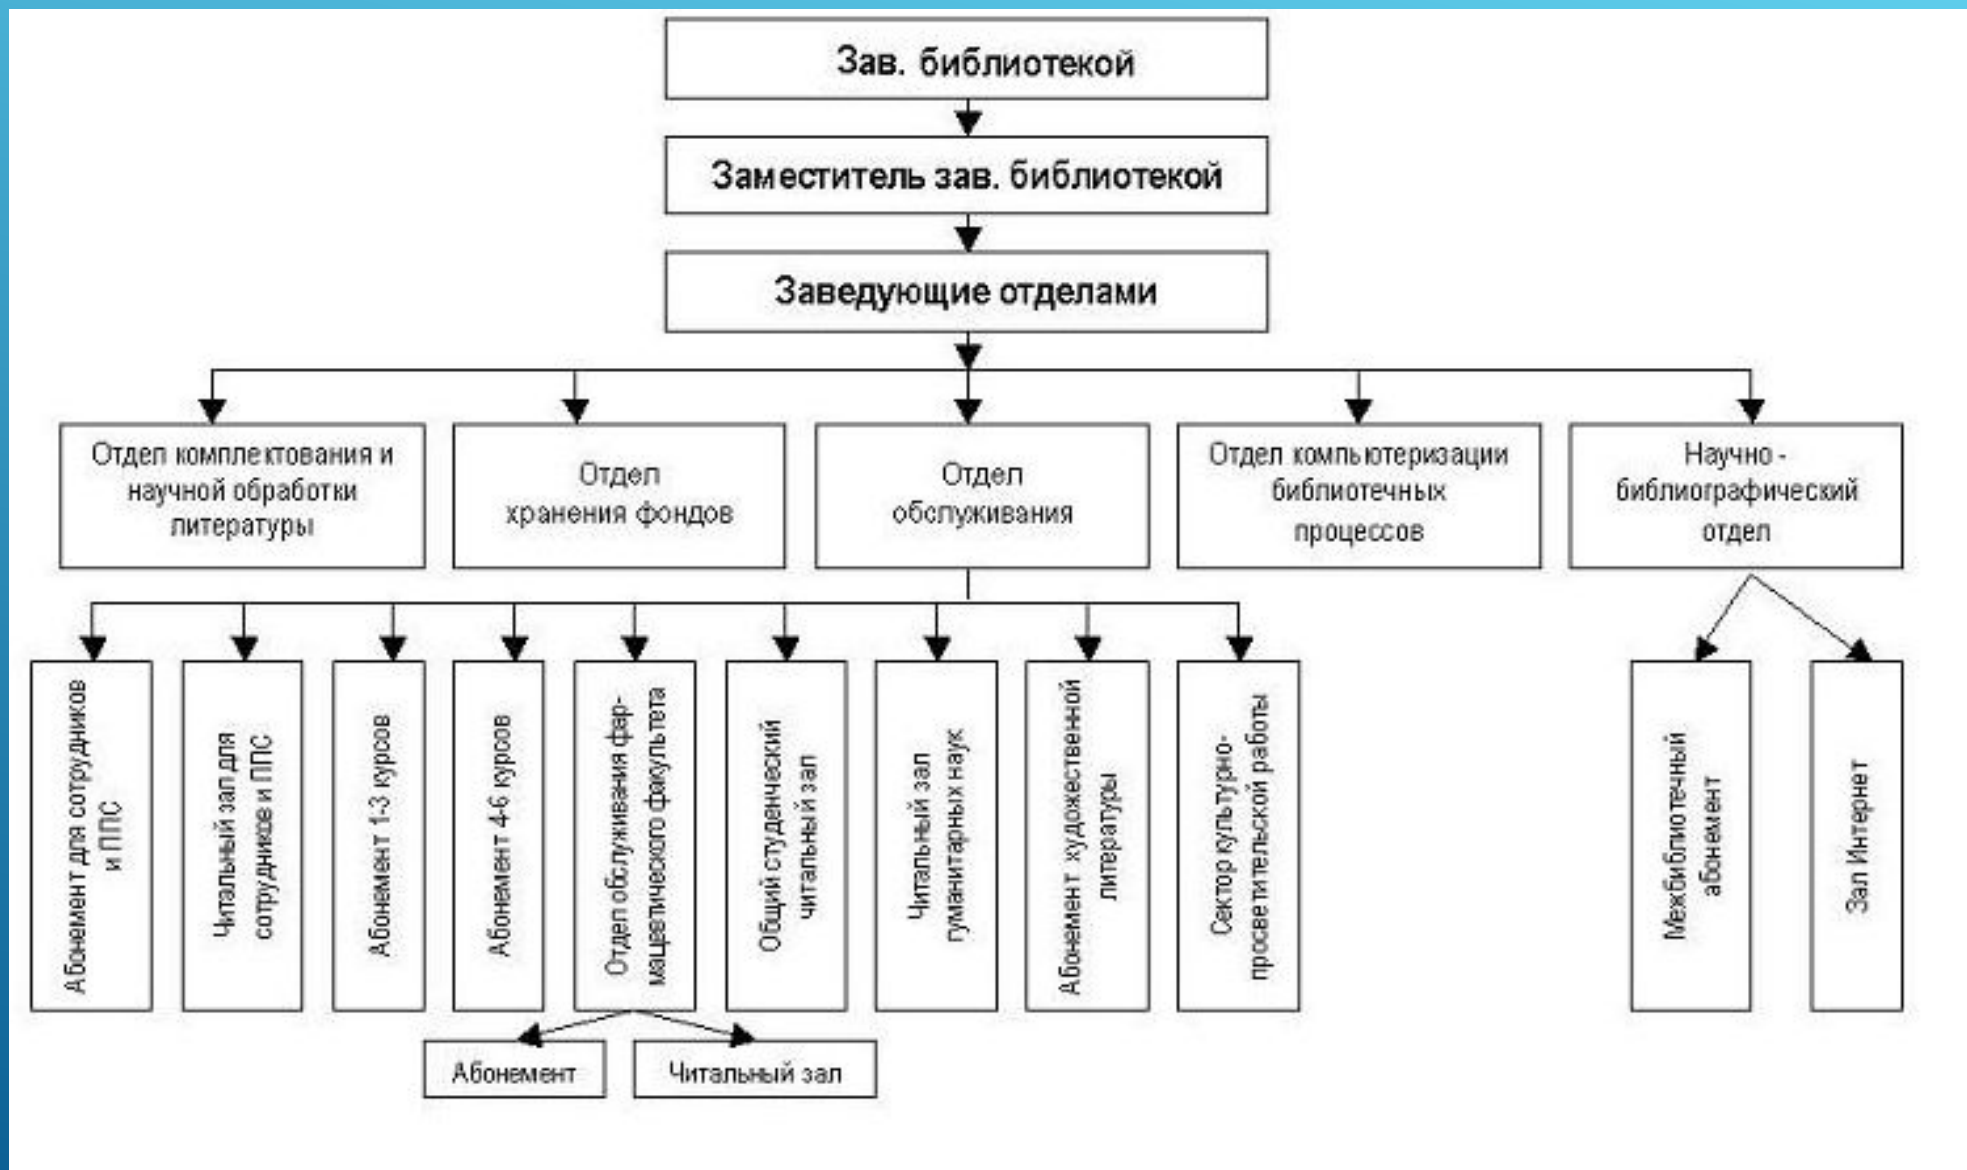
Зав. библиотекой

Заместитель зав. библиотекой

Заведующие отделами

Отдел комплектования и научной обработки литературы

Отдел хранения фондов

Отдел обслуживания

Отдел компьютеризации библиотечных процессов

Научно - библиографический отдел

Абонемент для сотрудников и ППС

Читальный зал для сотрудников и ППС

Абонемент 1-3 курсов

Абонемент 4-6 курсов

Отдел обслуживания фармацевтического факультета

Общий студенческий читальный зал

Читальный зал гуманитарных наук

Абонемент художественной литературы

Сектор культурно-просветительской работы

Межбиблиотечный абонемент

Зал Интернет

Абонемент

Читальный зал